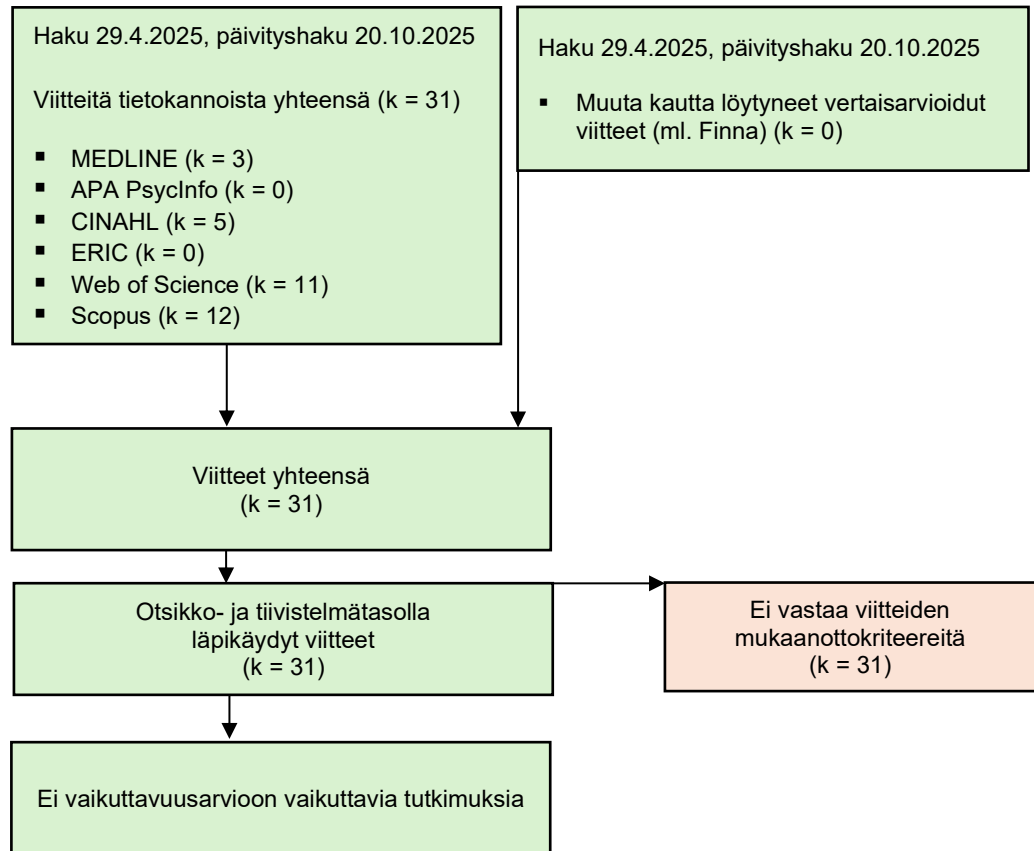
Haku 29.4.2025, päivityshaku 20.10.2025

Viitteitä tietokannoista yhteensä (k = 31)

- MEDLINE (k = 3)
- APA PsycInfo (k = 0)
- CINAHL (k = 5)
- ERIC (k = 0)
- Web of Science (k = 11)
- Scopus (k = 12)

Haku 29.4.2025, päivityshaku 20.10.2025

- Muuta kautta löytyneet vertaisarvioidut viitteet (ml. Finna) (k = 0)

Viitteet yhteensä (k = 31)

Otsikko- ja tiivistelmätasolla läpikäydyt viitteet (k = 31)

Ei vastaa viitteiden mukaanottokriteereitä (k = 31)

Ei vaikuttavuusarvioon vaikuttavia tutkimuksia